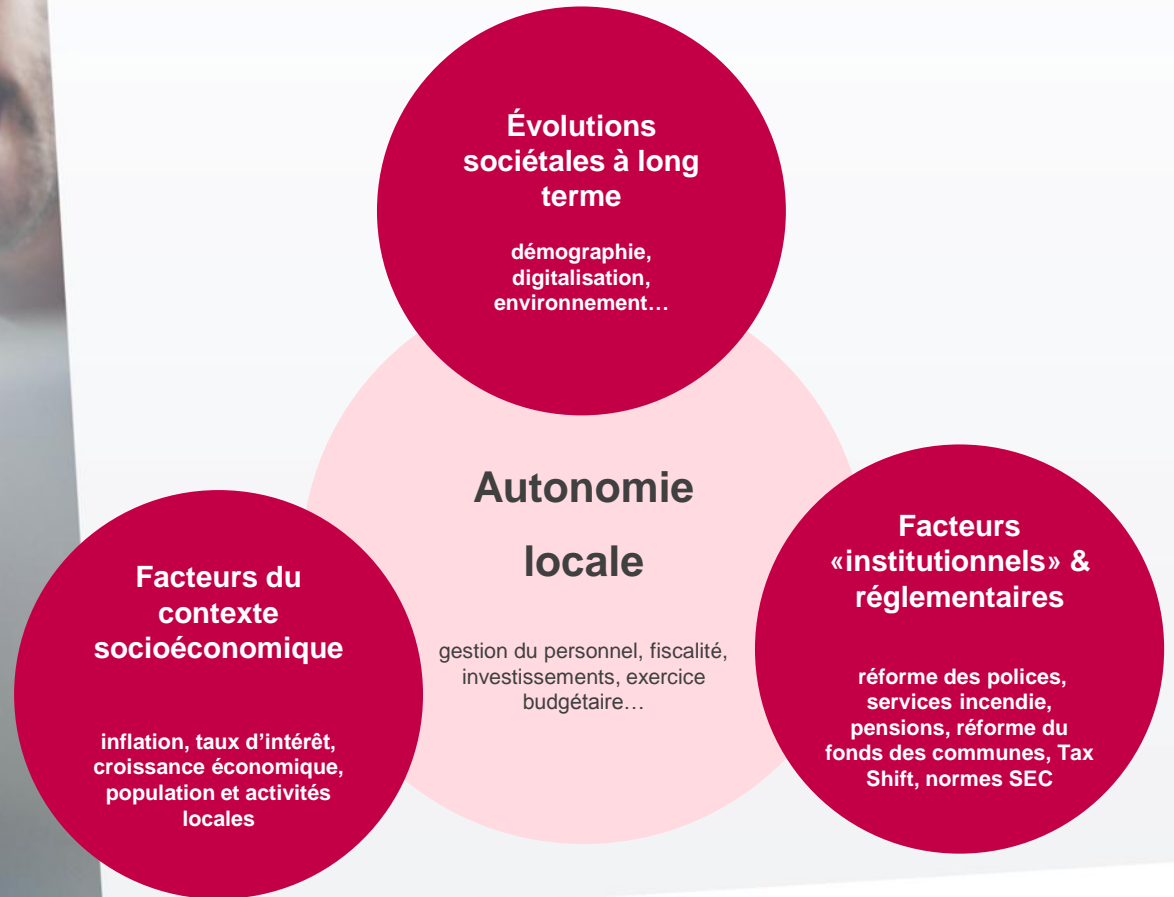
Évolutions sociétales à long terme

démographie, digitalisation, environnement…

Autonomie locale

gestion du personnel, fiscalité, investissements, exercice budgétaire…

Facteurs du contexte socioéconomique

inflation, taux d'intérêt, croissance économique, population et activités locales

Facteurs «institutionnels» & réglementaires

réforme des polices, services incendie, pensions, réforme du fonds des communes, Tax Shift, normes SEC